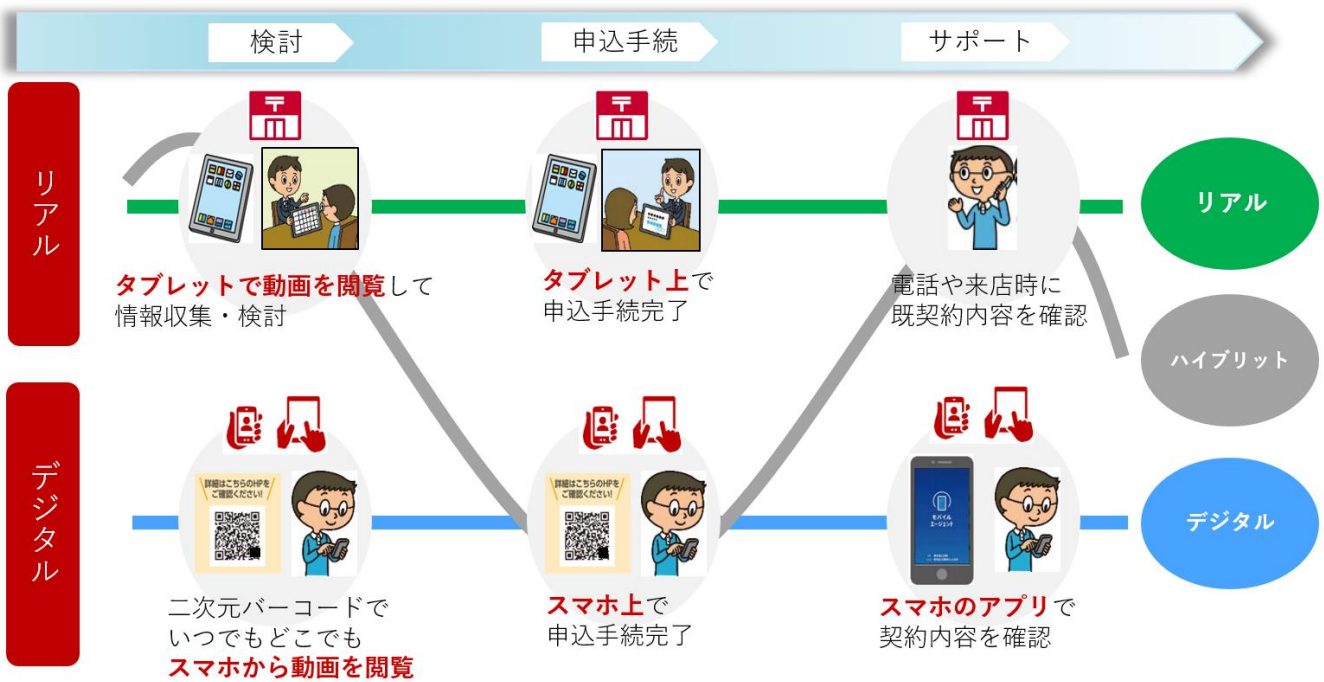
検討

申込手続

サポート

リアル

タブレットで動画を閲覧して情報収集・検討

タブレット上で申込手続完了

電話や来店時に既契約内容を確認

リアル

ハイブリット

デジタル

詳細はこちらのHPをご確認ください!

二次元バーコードでいつでもどこでもスマホから動画を閲覧

詳細はこちらのHPをご確認ください!

スマホ上で申込手続完了

モバイルエージェント

スマホのアプリで契約内容を確認

デジタル